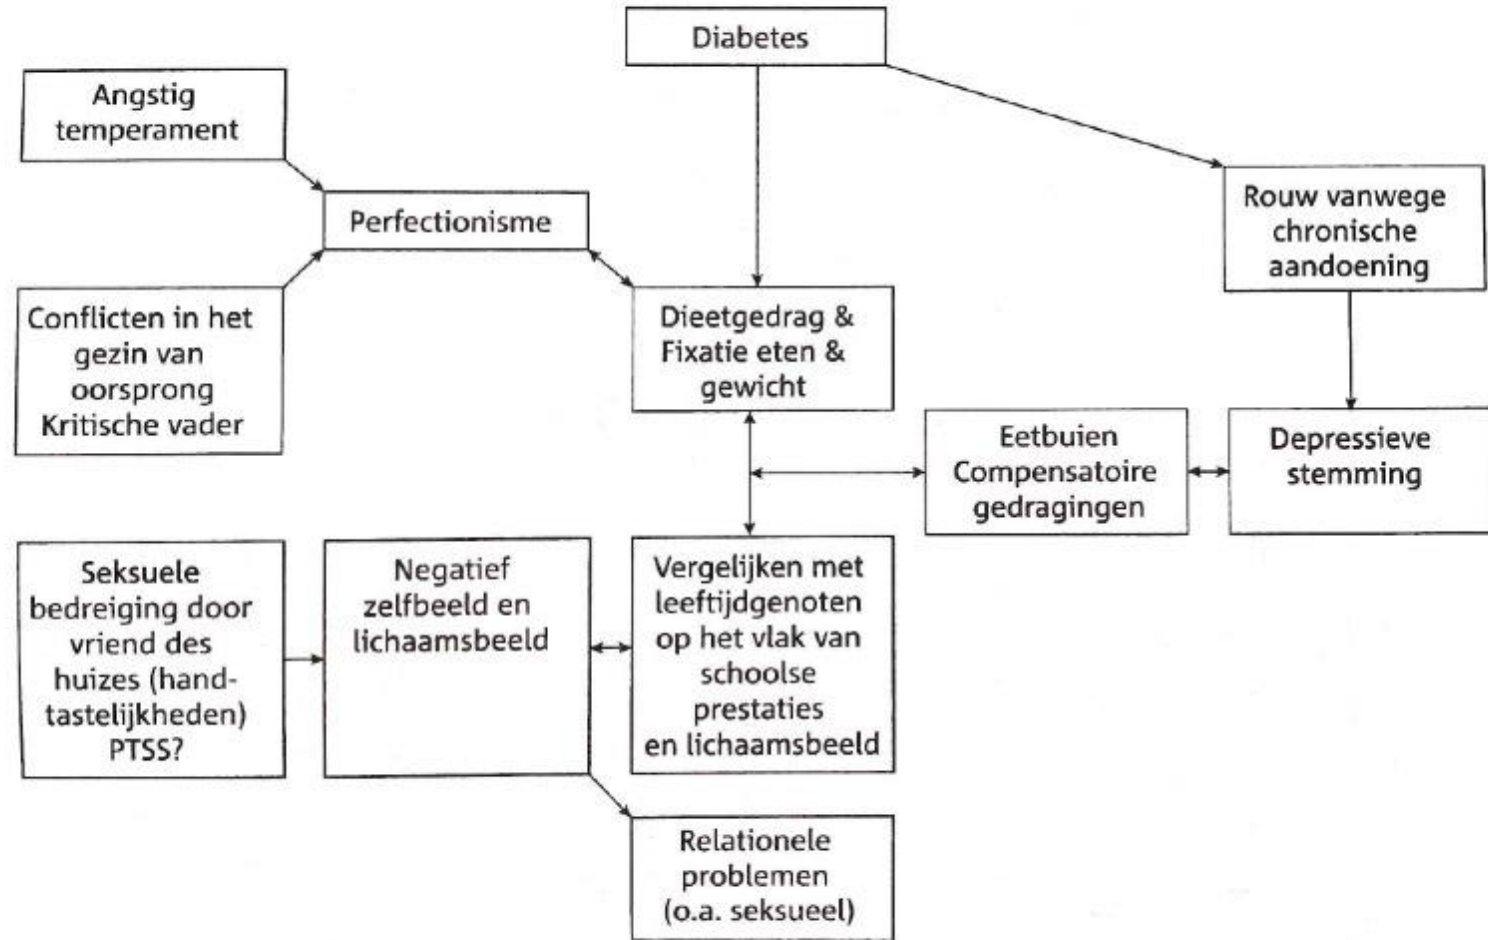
Diabetes

Angstig temperament

Perfectionisme

Rouw vanwege chronische aandoening

Conflicten in het gezin van oorsprong Kritische vader

Dieetgedrag & Fixatie eten & gewicht

Eetbuien Compensatoire gedragingen

Depressieve stemming

Seksuele bedreiging door vriend des huizes (handtastelijkheden) PTSS?

Negatief zelfbeeld en lichaamsbeeld

Vergelijken met leeftijdgenoten op het vlak van schoolse prestaties en lichaamsbeeld

Relationele problemen (o.a. seksueel)